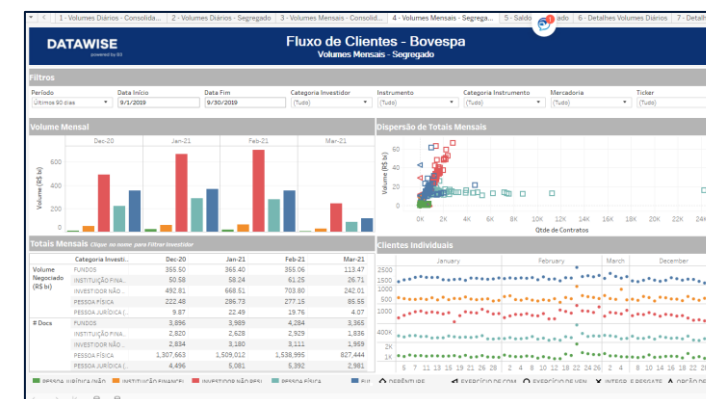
1 - Volumes Diários - Consolida... | 2 - Volumes Diários - Segregado | 3 - Volumes Mensais - Consolid... | 4 - Volumes Mensais - Segrega... | 5 - Saldo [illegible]ado | 6 - Detalhes Volumes Diários | 7 - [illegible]

DATAWISE
powered by B3

Fluxo de Clientes - Bovespa
Volumes Mensais - Segregado

Filtros

Período
Últimos 90 dias

Data Início
9/1/2019

Data Fim
9/30/2019

Categoria Investidor
(Tudo)

Instrumento
(Tudo)

Categoria Instrumento
(Tudo)

Mercadoria
(Tudo)

Ticker
(Tudo)

Volume Mensal

Dec-20 | Jan-21 | Feb-21 | Mar-21

Volume (R$ bi)

600
400
200
0

Dispersão de Totais Mensais

Volume (R$ bi)

60
40
20
0

0K 2K 4K 6K 8K 10K 12K 14K 16K 18K 20K 22K 24K

Qtde de Contratos

Totais Mensais Clique no nome para Filtrar Investidor

| | Categoria Investi... | Dec-20 | Jan-21 | Feb-21 | Mar-21 |
|---|---|---|---|---|---|
| Volume Negociado (R$ bi) | FUNDOS | 355.50 | 365.40 | 395.06 | 113.47 |
| | INSTITUIÇÃO FINA... | 50.58 | 58.24 | 61.25 | 26.71 |
| | INVESTIDOR NÃO ... | 492.61 | 668.51 | 703.80 | 242.01 |
| | PESSOA FÍSICA | 222.48 | 286.73 | 277.25 | 85.55 |
| | PESSOA JURÍDICA (... | 9.87 | 22.49 | 19.76 | 4.07 |
| # Docs | FUNDOS | 3,896 | 3,989 | 4,284 | 3,365 |
| | INSTITUIÇÃO FINA... | 2,820 | 2,628 | 2,929 | 1,836 |
| | INVESTIDOR NÃO ... | 2,834 | 3,180 | 3,111 | 1,969 |
| | PESSOA FÍSICA | 1,307,663 | 1,509,012 | 1,538,995 | 827,444 |
| | PESSOA JURÍDICA (... | 4,496 | 5,081 | 5,392 | 2,226 |

Clientes Individuais

January | February | March | December

2500
1500
500
20
10
0
400K
2K
1K

5 7 13 15 18 20 22 26 28 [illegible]

PESSOA JURÍDICA (NÃ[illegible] | INSTITUIÇÃO FINANCEI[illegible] | INVESTIDOR NÃO RESI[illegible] | PESSOA FÍSICA | FII | DEBÊNTURE | EXERCÍCIO DE COM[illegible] | EXERCÍCIO DE VEN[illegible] | INTERF. E RESGATE | OPÇÃO DE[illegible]